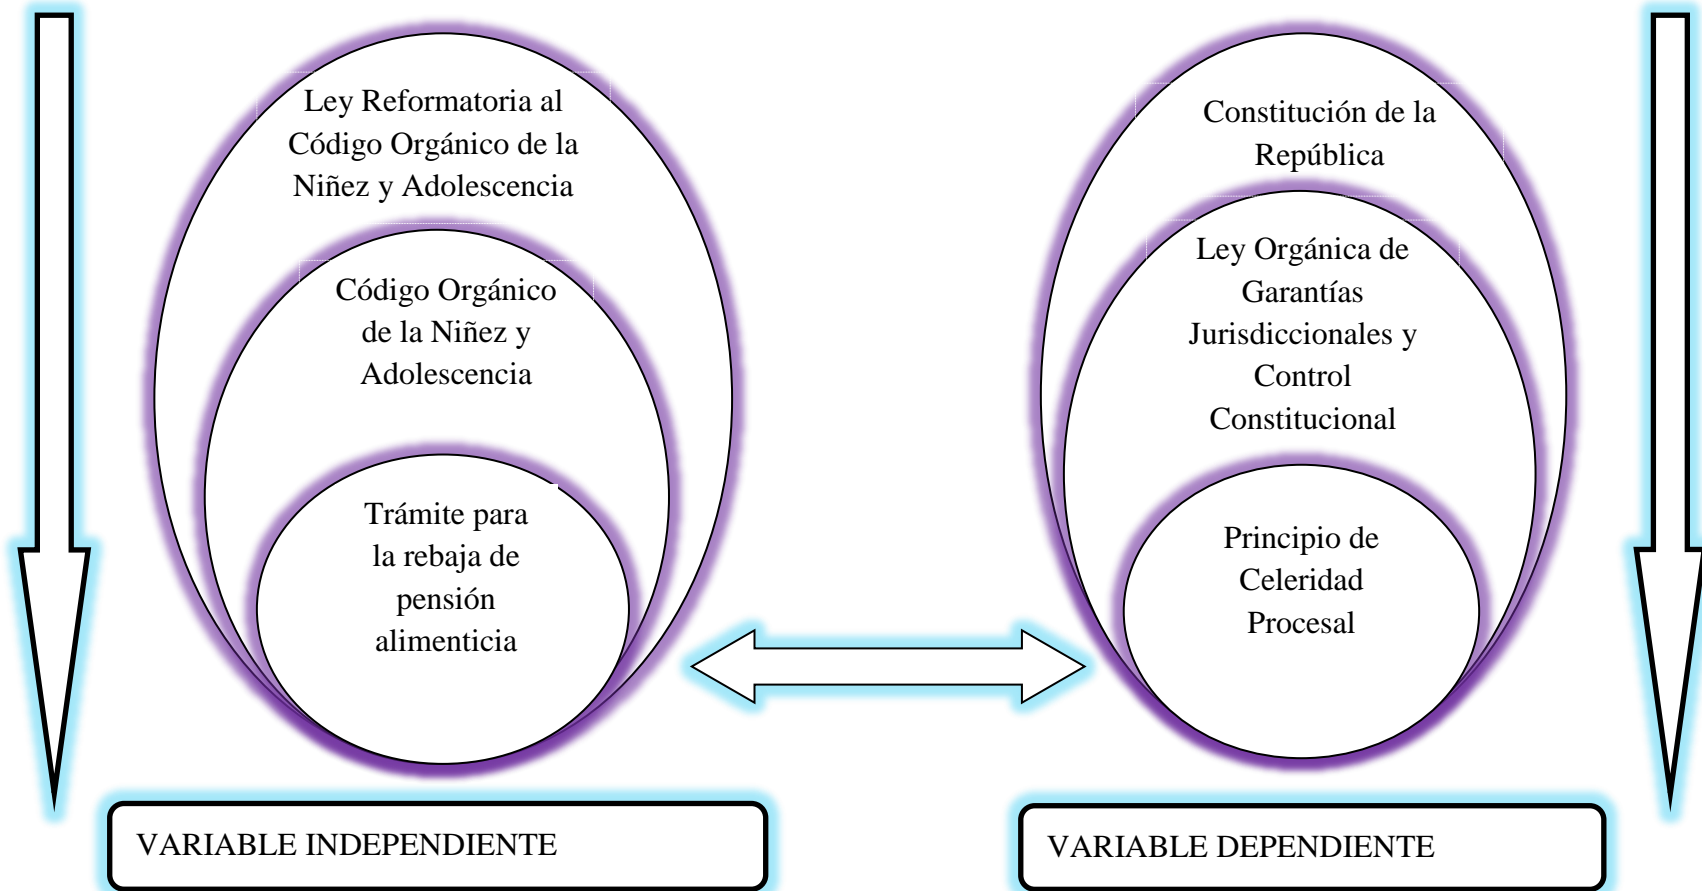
Ley Reformatoria al Código Orgánico de la Niñez y Adolescencia

Código Orgánico de la Niñez y Adolescencia

Trámite para la rebaja de pensión alimenticia

Constitución de la República

Ley Orgánica de Garantías Jurisdiccionales y Control Constitucional

Principio de Celeridad Procesal

VARIABLE INDEPENDIENTE

VARIABLE DEPENDIENTE